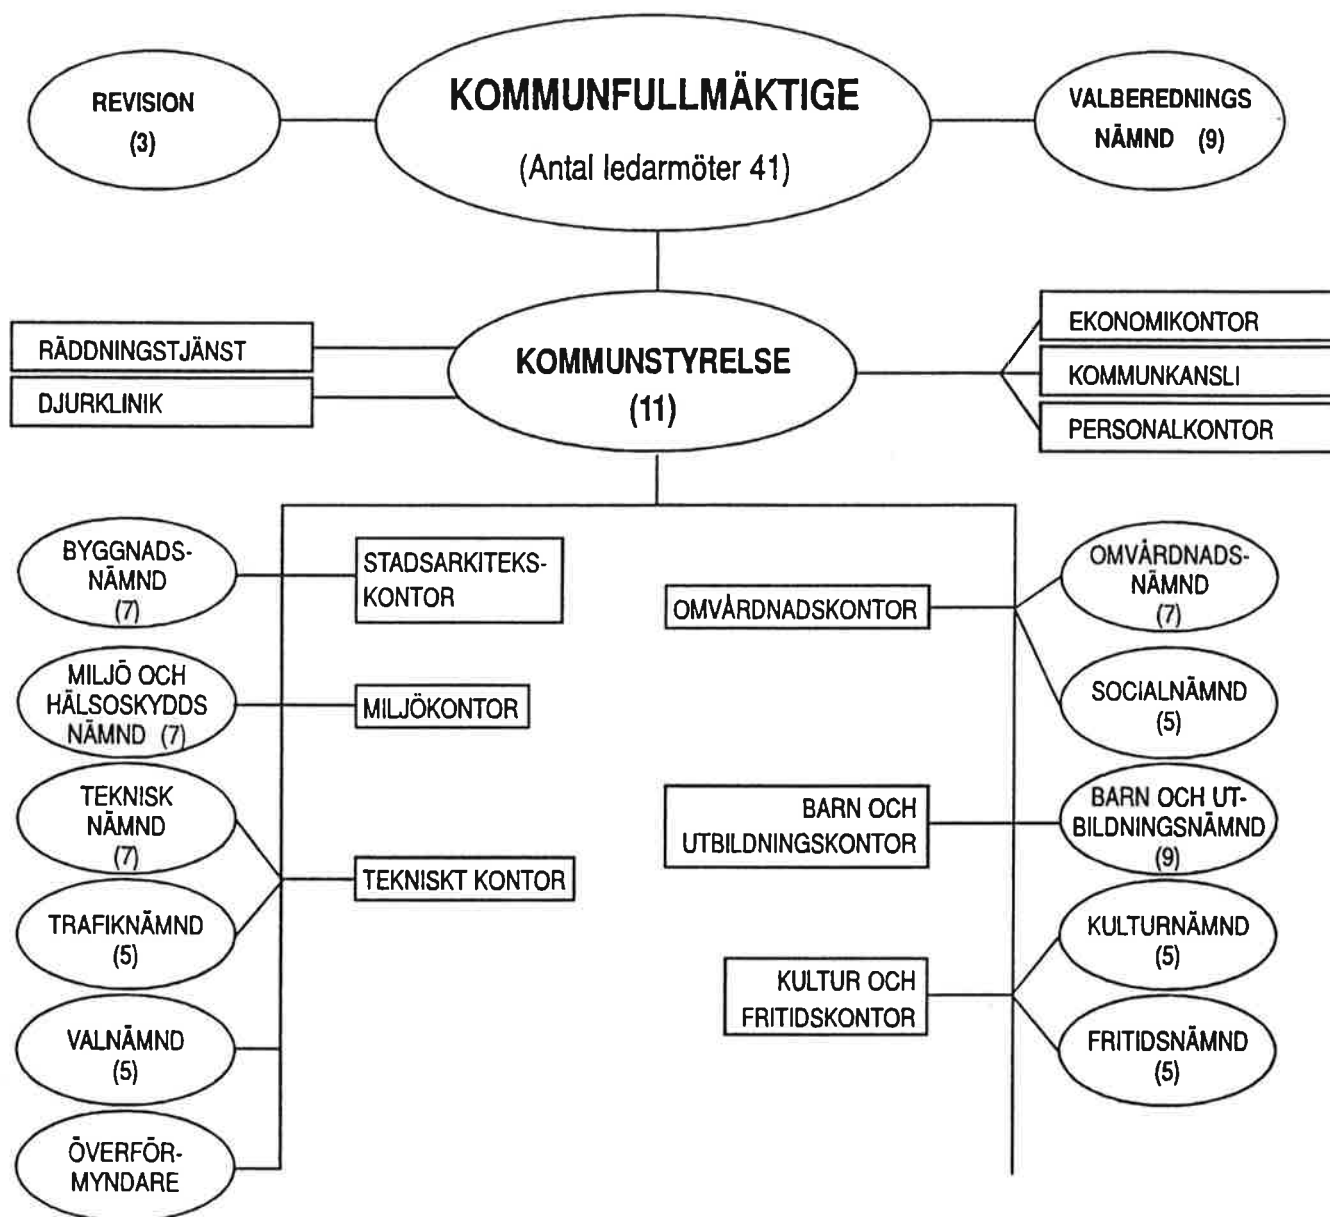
REVISION
(3)

KOMMUNFULLMÄKTIGE
(Antal ledarmöter 41)

VALBEREDNINGS NÄMND (9)

RÄDDNINGSTJÄNST

DJURKLINIK

KOMMUNSTYRELSE
(11)

EKONOMIKONTOR

KOMMUNKANSLI

PERSONALKONTOR

BYGGNADSNÄMND
(7)

STADSARKITEKSKONTOR

MILJÖ OCH HÄLSOSKYDDS NÄMND (7)

MILJÖKONTOR

TEKNISK NÄMND
(7)

TRAFIKNÄMND
(5)

TEKNISKT KONTOR

VALNÄMND
(5)

ÖVERFÖRMYNDARE

OMVÅRDNADSKONTOR

OMVÅRDNADSNÄMND
(7)

SOCIALNÄMND
(5)

BARN OCH UTBILDNINGSKONTOR

BARN OCH UTBILDNINGSNÄMND
(9)

KULTUR OCH FRITIDSKONTOR

KULTURNÄMND
(5)

FRITIDSNÄMND
(5)